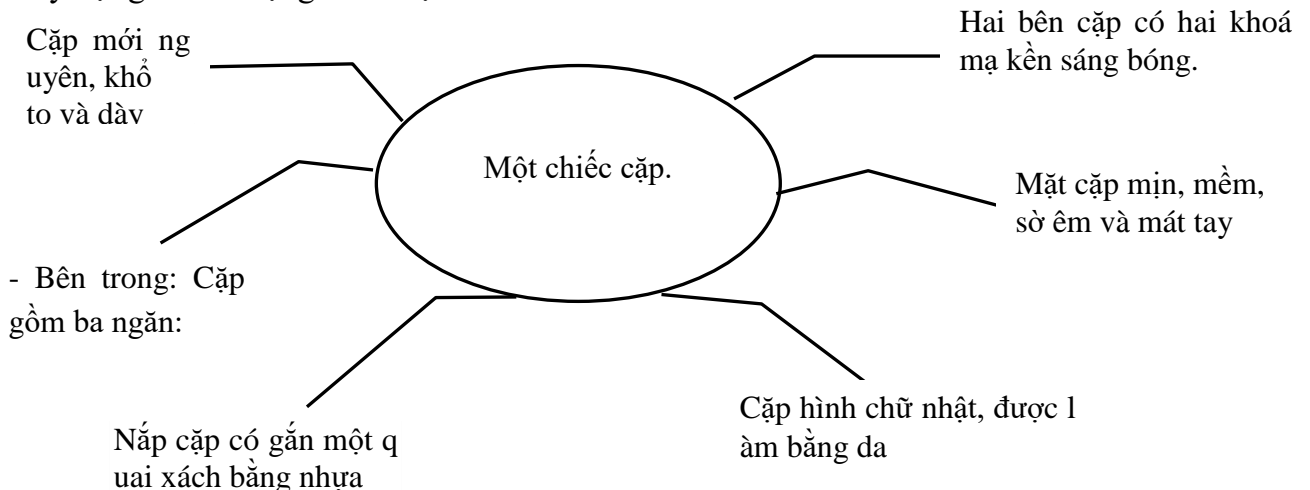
Cặp mới ng uyên, khổ to và dàv

Hai bên cặp có hai khoá mạ kền sáng bóng.

Một chiếc cặp.

Mặt cặp mịn, mềm, sờ êm và mát tay

- Bên trong: Cặp gồm ba ngăn:

Cặp hình chữ nhật, được l àm bằng da

Nắp cặp có gắn một q uai xách bằng nhựa